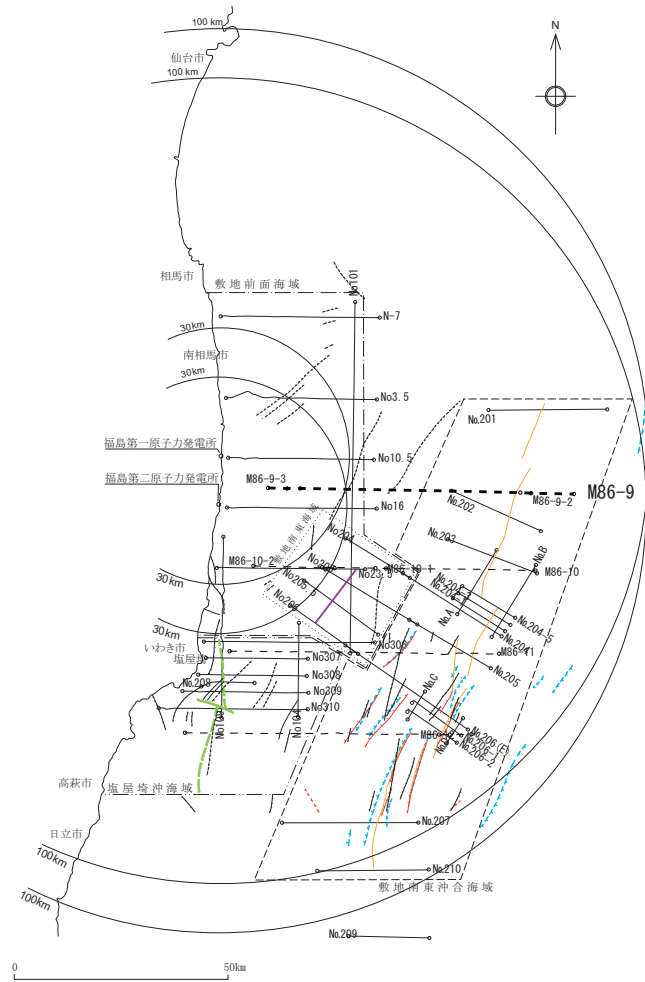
100 km
仙台市
100 km
N
相馬市
敷地前面海域
No101
N-7
30km
南相馬市
30km
No3.5
No201
福島第一原子力発電所
No10.5
福島第二原子力発電所
M86-9-3
M86-9
M86-9-2
No202
No16
No203
敷地南東海域
No204
No.B
M86-10-2
No206
No23.5
M86-10-1
M86-10
No205.5
No204-5
No207
No.A
30km
No204-1
いわき市
No306
M86-11
塩屋埼
No307
No205
No308
No.C
No208
No309
No310
No102
No103
No206(F)
M86-12
No206-1
No206-2
高萩市
塩屋埼沖海域
日立市
No207
100km
No210
敷地南東沖合海域
100km
No209
0
50km